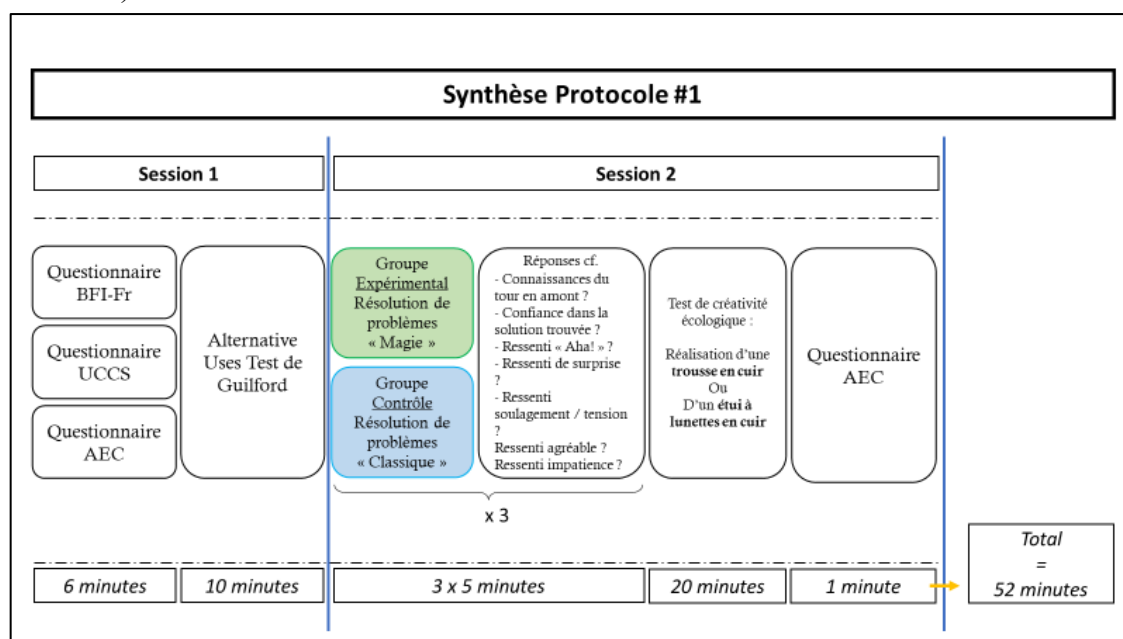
Synthèse Protocole #1

Session 1

Session 2

Questionnaire BFI-Fr

Questionnaire UCCS

Questionnaire AEC

Alternative Uses Test de Guilford

Groupe Expérimental Résolution de problèmes « Magie »

Groupe Contrôle Résolution de problèmes « Classique »

Réponses cf.
- Connaissances du tour en amont ?
- Confiance dans la solution trouvée ?
- Ressenti « Aha! » ?
- Ressenti de surprise ?
- Ressenti soulagement / tension ?
Ressenti agréable ?
Ressenti impatience ?

x 3

Test de créativité écologique :

Réalisation d'une **trousse en cuir**
Ou
D'un **étui à lunettes en cuir**

Questionnaire AEC

6 minutes

10 minutes

3 x 5 minutes

20 minutes

1 minute

Total = 52 minutes